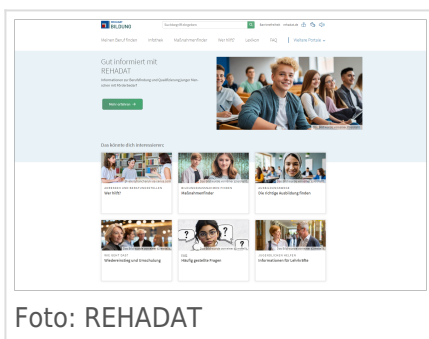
REHADAT BILDUNG

Mein Berufsweg finden | Infothek | Maßnahmenfinder | Wer hilft? | Lexikon | FAQ | Weitere Portale

Gut informiert mit REHADAT

Informationen zur Berufsbildung und Qualifizierung junger Menschen mit Behinderung

Mehr erfahren

Das könnte dich interessieren

Wer hilft?

Maßnahmenfinder

Die richtige Ausbildung finden

Wiedereinstieg und Umschulung

Häufig gestellte Fragen

Informationen für Lehrkräfte

Foto: REHADAT